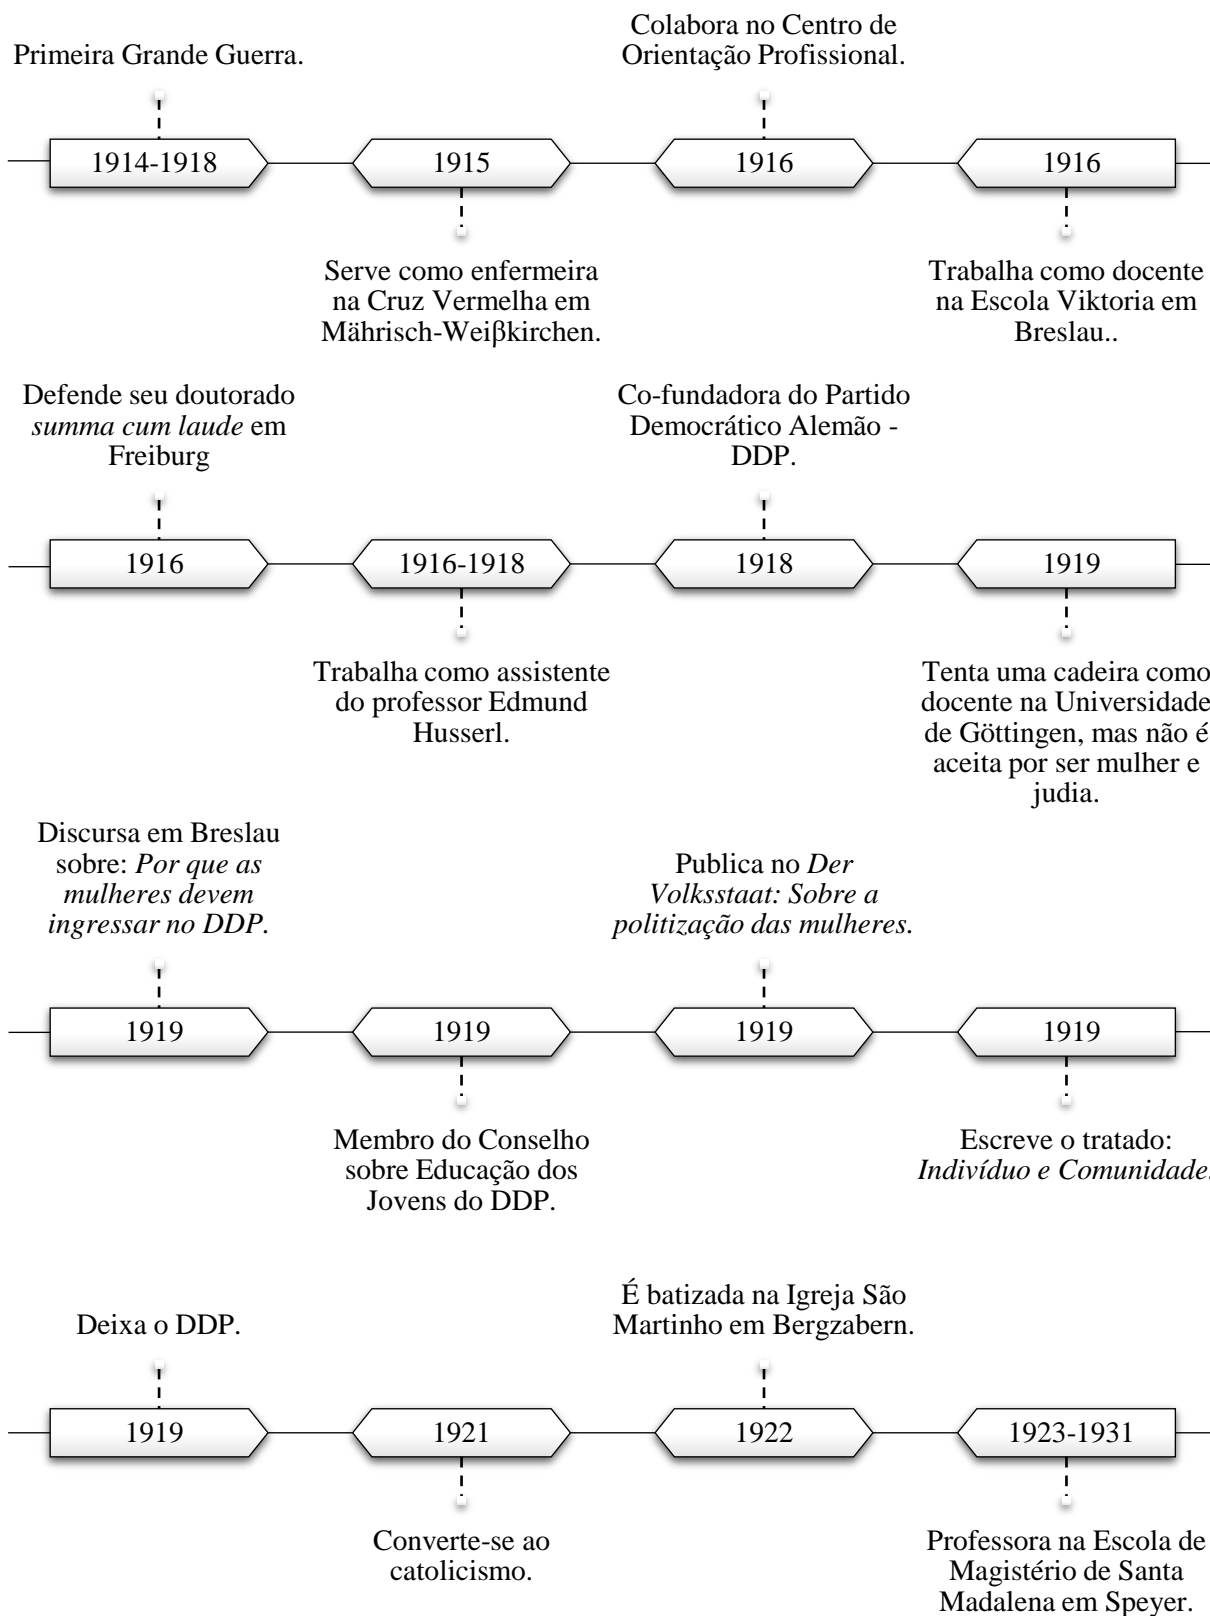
Primeira Grande Guerra.

1914-1918

1915

Serve como enfermeira na Cruz Vermelha em Mährisch-Weiβkirchen.

Colabora no Centro de Orientação Profissional.

1916

1916

Trabalha como docente na Escola Viktoria em Breslau..

Defende seu doutorado *summa cum laude* em Freiburg

1916

1916-1918

Trabalha como assistente do professor Edmund Husserl.

Co-fundadora do Partido Democrático Alemão - DDP.

1918

1919

Tenta uma cadeira como docente na Universidade de Göttingen, mas não é aceita por ser mulher e judia.

Discursa em Breslau sobre: *Por que as mulheres devem ingressar no DDP*.

1919

1919

Membro do Conselho sobre Educação dos Jovens do DDP.

Publica no *Der Volksstaat: Sobre a politização das mulheres.*

1919

1919

Escreve o tratado: *Indivíduo e Comunidade.*

Deixa o DDP.

1919

1921

Converte-se ao catolicismo.

É batizada na Igreja São Martinho em Bergzabern.

1922

1923-1931

Professora na Escola de Magistério de Santa Madalena em Speyer.